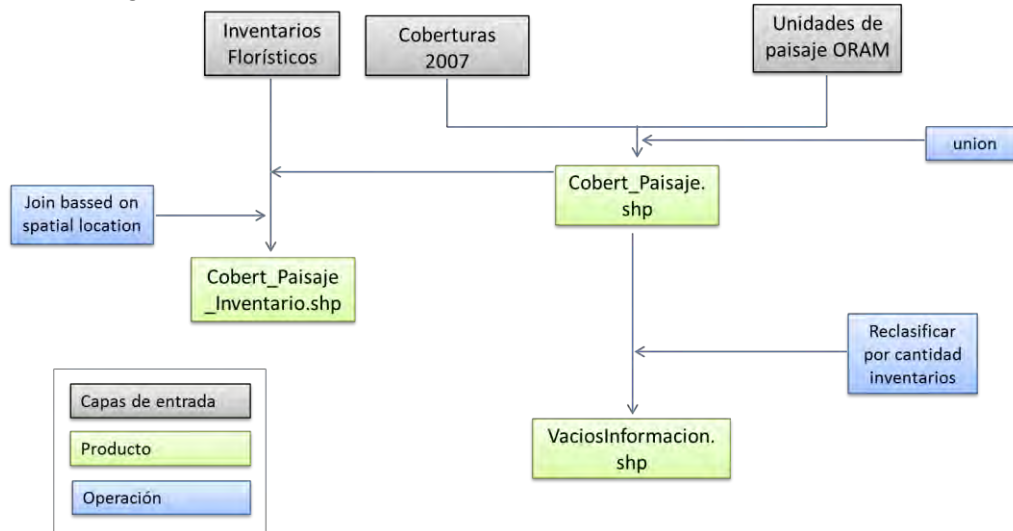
Inventarios Florísticos

Coberturas 2007

Unidades de paisaje ORAM

union

Cobert_Paisaje.shp

Join bassed on spatial location

Cobert_Paisaje_Inventario.shp

Reclasificar por cantidad inventarios

VaciosInformacion.shp

Capas de entrada

Producto

Operación